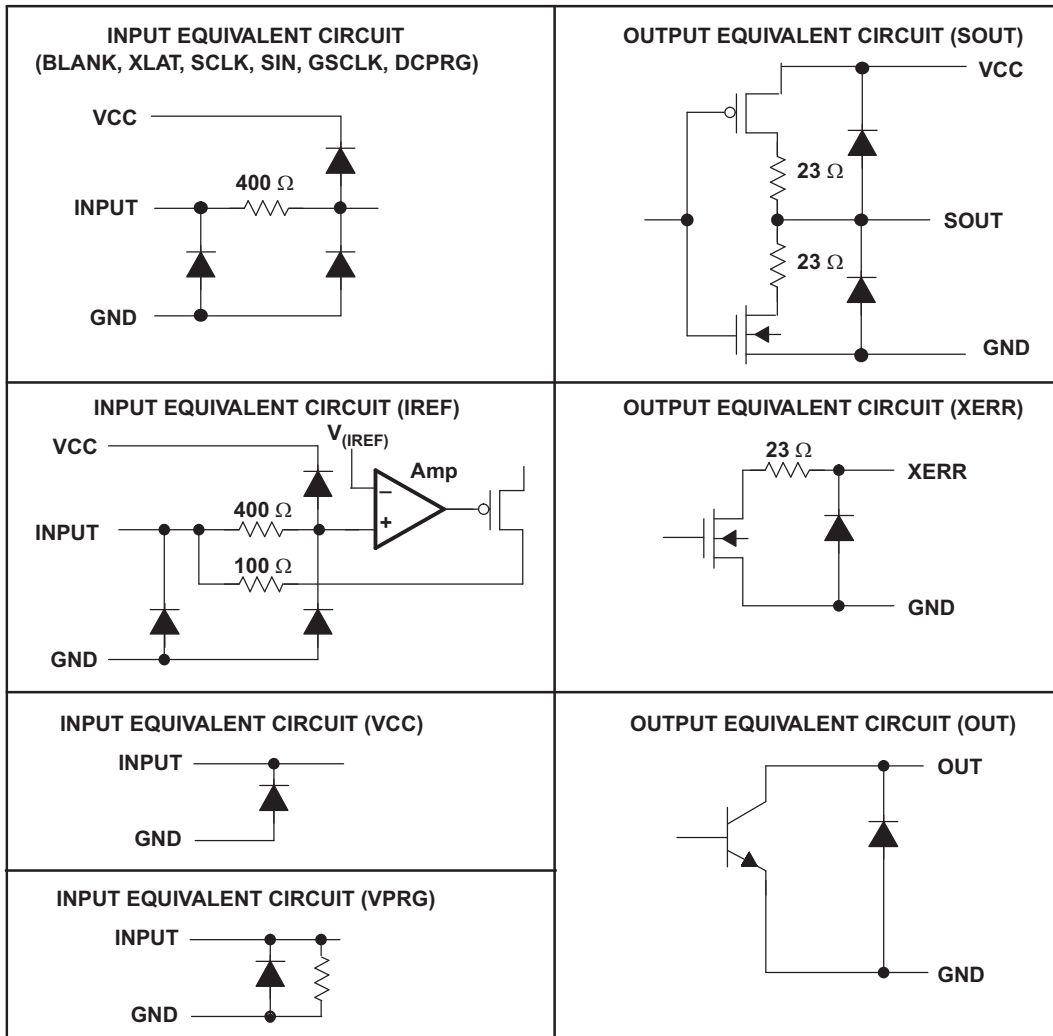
INPUT EQUIVALENT CIRCUIT (BLANK, XLAT, SCLK, SIN, GSCLK, DCPRG)

VCC

400 $\Omega$

INPUT

GND

OUTPUT EQUIVALENT CIRCUIT (SOUT)

VCC

23 $\Omega$

SOUT

23 $\Omega$

GND

INPUT EQUIVALENT CIRCUIT (IREF)

VCC

$V_{(IREF)}$

Amp

–

400 $\Omega$

+

INPUT

100 $\Omega$

GND

OUTPUT EQUIVALENT CIRCUIT (XERR)

23 $\Omega$

XERR

GND

INPUT EQUIVALENT CIRCUIT (VCC)

INPUT

GND

OUTPUT EQUIVALENT CIRCUIT (OUT)

OUT

INPUT EQUIVALENT CIRCUIT (VPRG)

INPUT

GND

GND